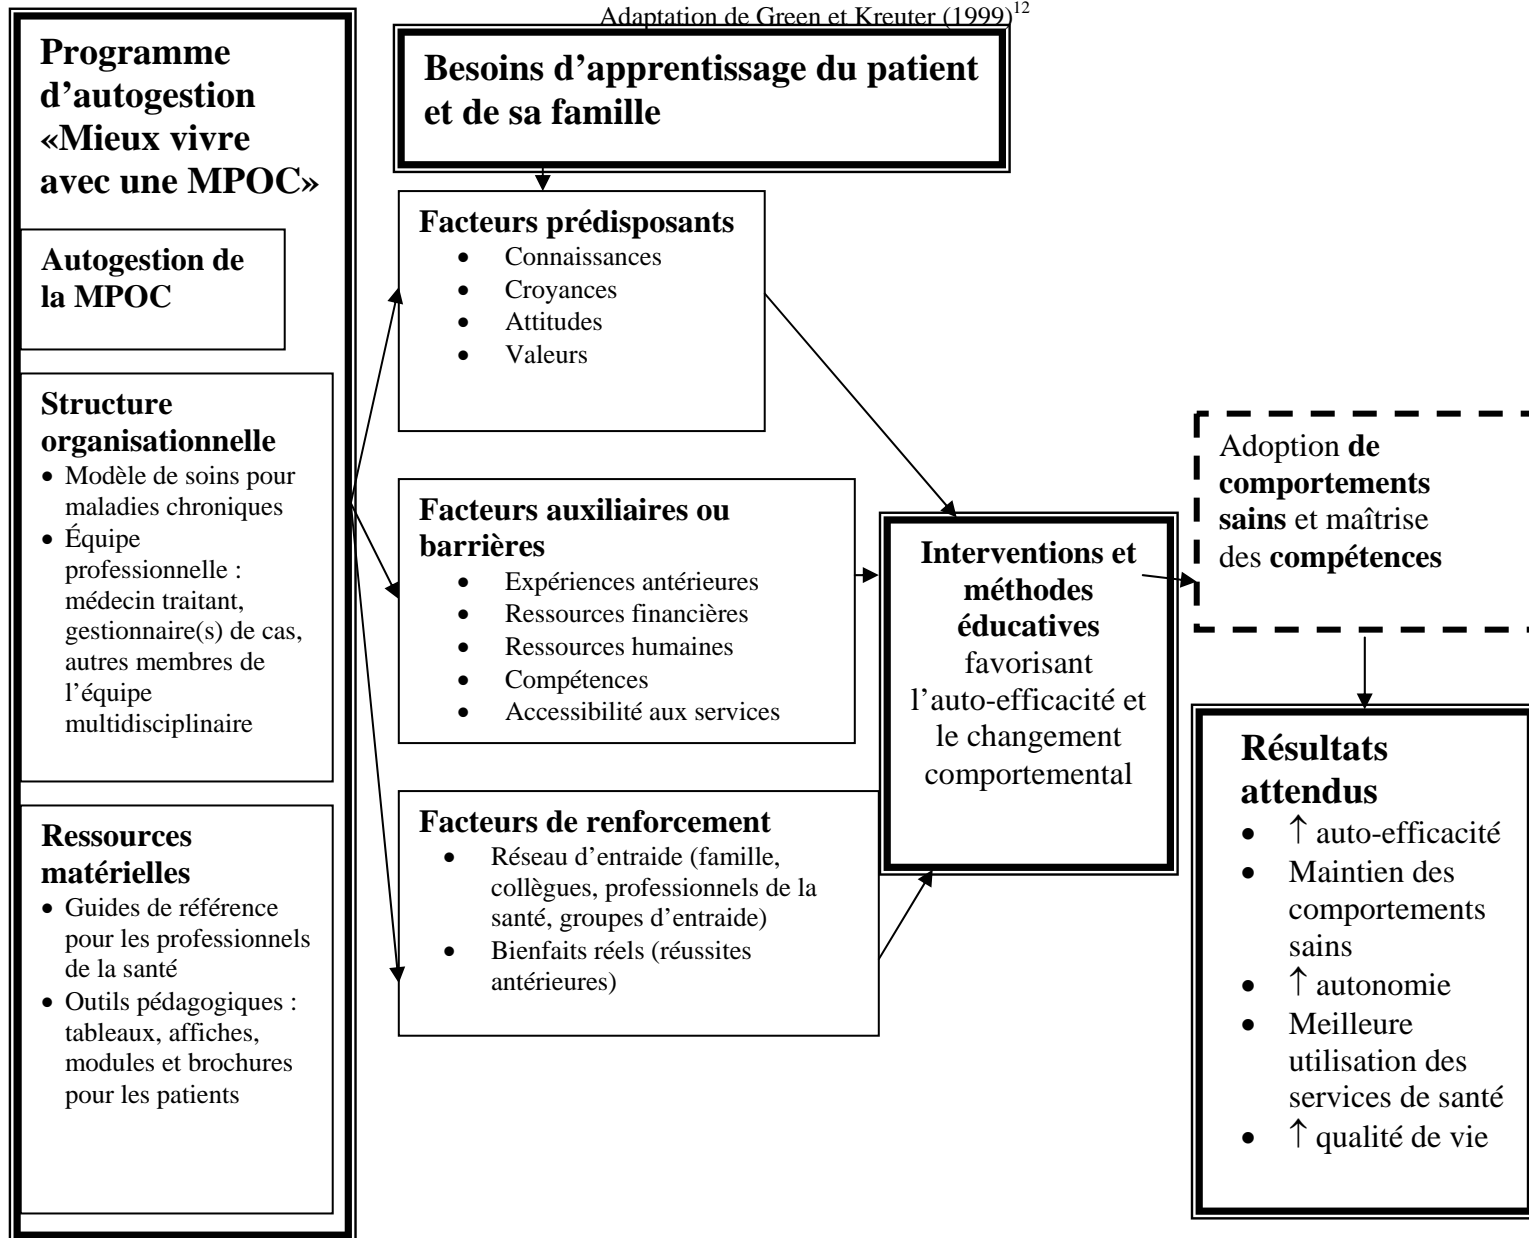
Adaptation de Green et Kreuter (1999)$^{12}$

Programme d'autogestion «Mieux vivre avec une MPOC»

Autogestion de la MPOC

Structure organisationnelle
- Modèle de soins pour maladies chroniques
- Équipe professionnelle : médecin traitant, gestionnaire(s) de cas, autres membres de l'équipe multidisciplinaire

Ressources matérielles
- Guides de référence pour les professionnels de la santé
- Outils pédagogiques : tableaux, affiches, modules et brochures pour les patients

Besoins d'apprentissage du patient et de sa famille

Facteurs prédisposants
- Connaissances
- Croyances
- Attitudes
- Valeurs

Facteurs auxiliaires ou barrières
- Expériences antérieures
- Ressources financières
- Ressources humaines
- Compétences
- Accessibilité aux services

Facteurs de renforcement
- Réseau d'entraide (famille, collègues, professionnels de la santé, groupes d'entraide)
- Bienfaits réels (réussites antérieures)

Interventions et méthodes éducatives favorisant l'auto-efficacité et le changement comportemental

Adoption de comportements sains et maîtrise des compétences

Résultats attendus
- ↑ auto-efficacité
- Maintien des comportements sains
- ↑ autonomie
- Meilleure utilisation des services de santé
- ↑ qualité de vie